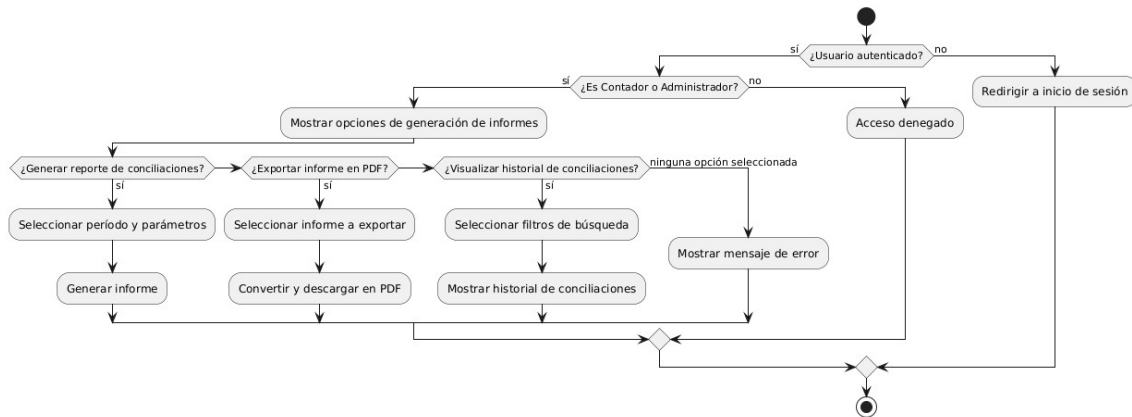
sí
¿Usuario autenticado?
no
sí
¿Es Contador o Administrador?
no
Redirigir a inicio de sesión
Mostrar opciones de generación de informes
Acceso denegado
¿Generar reporte de conciliaciones?
¿Exportar informe en PDF?
¿Visualizar historial de conciliaciones?
ninguna opción seleccionada
sí
sí
sí
Seleccionar período y parámetros
Seleccionar informe a exportar
Seleccionar filtros de búsqueda
Mostrar mensaje de error
Generar informe
Convertir y descargar en PDF
Mostrar historial de conciliaciones